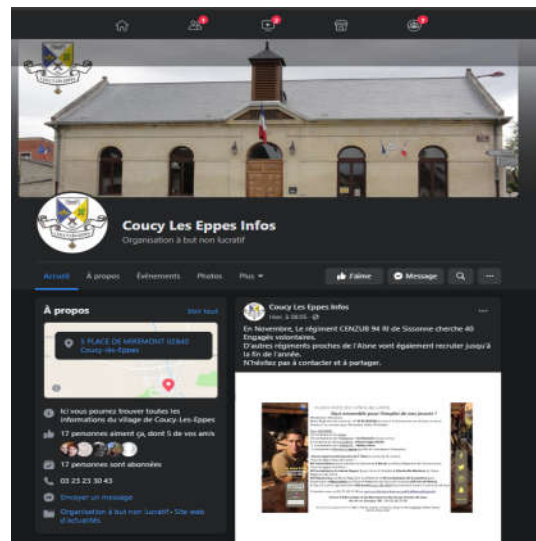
Coucy Les Eppes Infos
Organisation à but non lucratif

Accueil À propos Événements Photos Plus

J'aime Message

À propos
Voir tout

5 PLACE DE MIREMONT 02840 Coucy-lès-Eppes

Ici vous pourrez trouver toutes les informations du village de Coucy-Les-Eppes

17 personnes aiment ça, dont 5 de vos amis

17 personnes sont abonnées

03 23 23 30 43

Envoyer un message

Organisation à but non lucratif · Site web d'actualités

Coucy Les Eppes Infos
Hier, à 08:05 ·

En Novembre, Le régiment CENZUB 94 RI de Sissonne cherche 40 Engagés volontaires.
D'autres régiments proches de l'Aisne vont également recruter jusqu'à la fin de l'année.
N'hésitez pas à contacter et à partager.

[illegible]